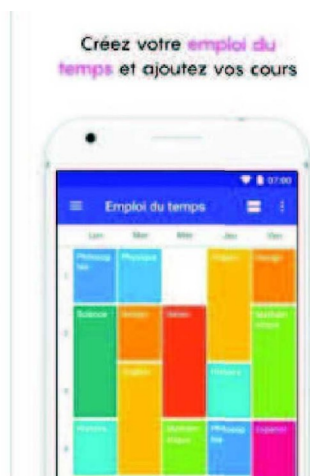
Créez votre emploi du temps et ajoutez vos cours

07:00

Emploi du temps

Lun | Mar | Mer | Jeu | Ven

Philosophie | Physique | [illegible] | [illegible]

Science | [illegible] | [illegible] | Mathématiques

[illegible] | Histoire

Histoire | Mathématiques | Philosophie | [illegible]